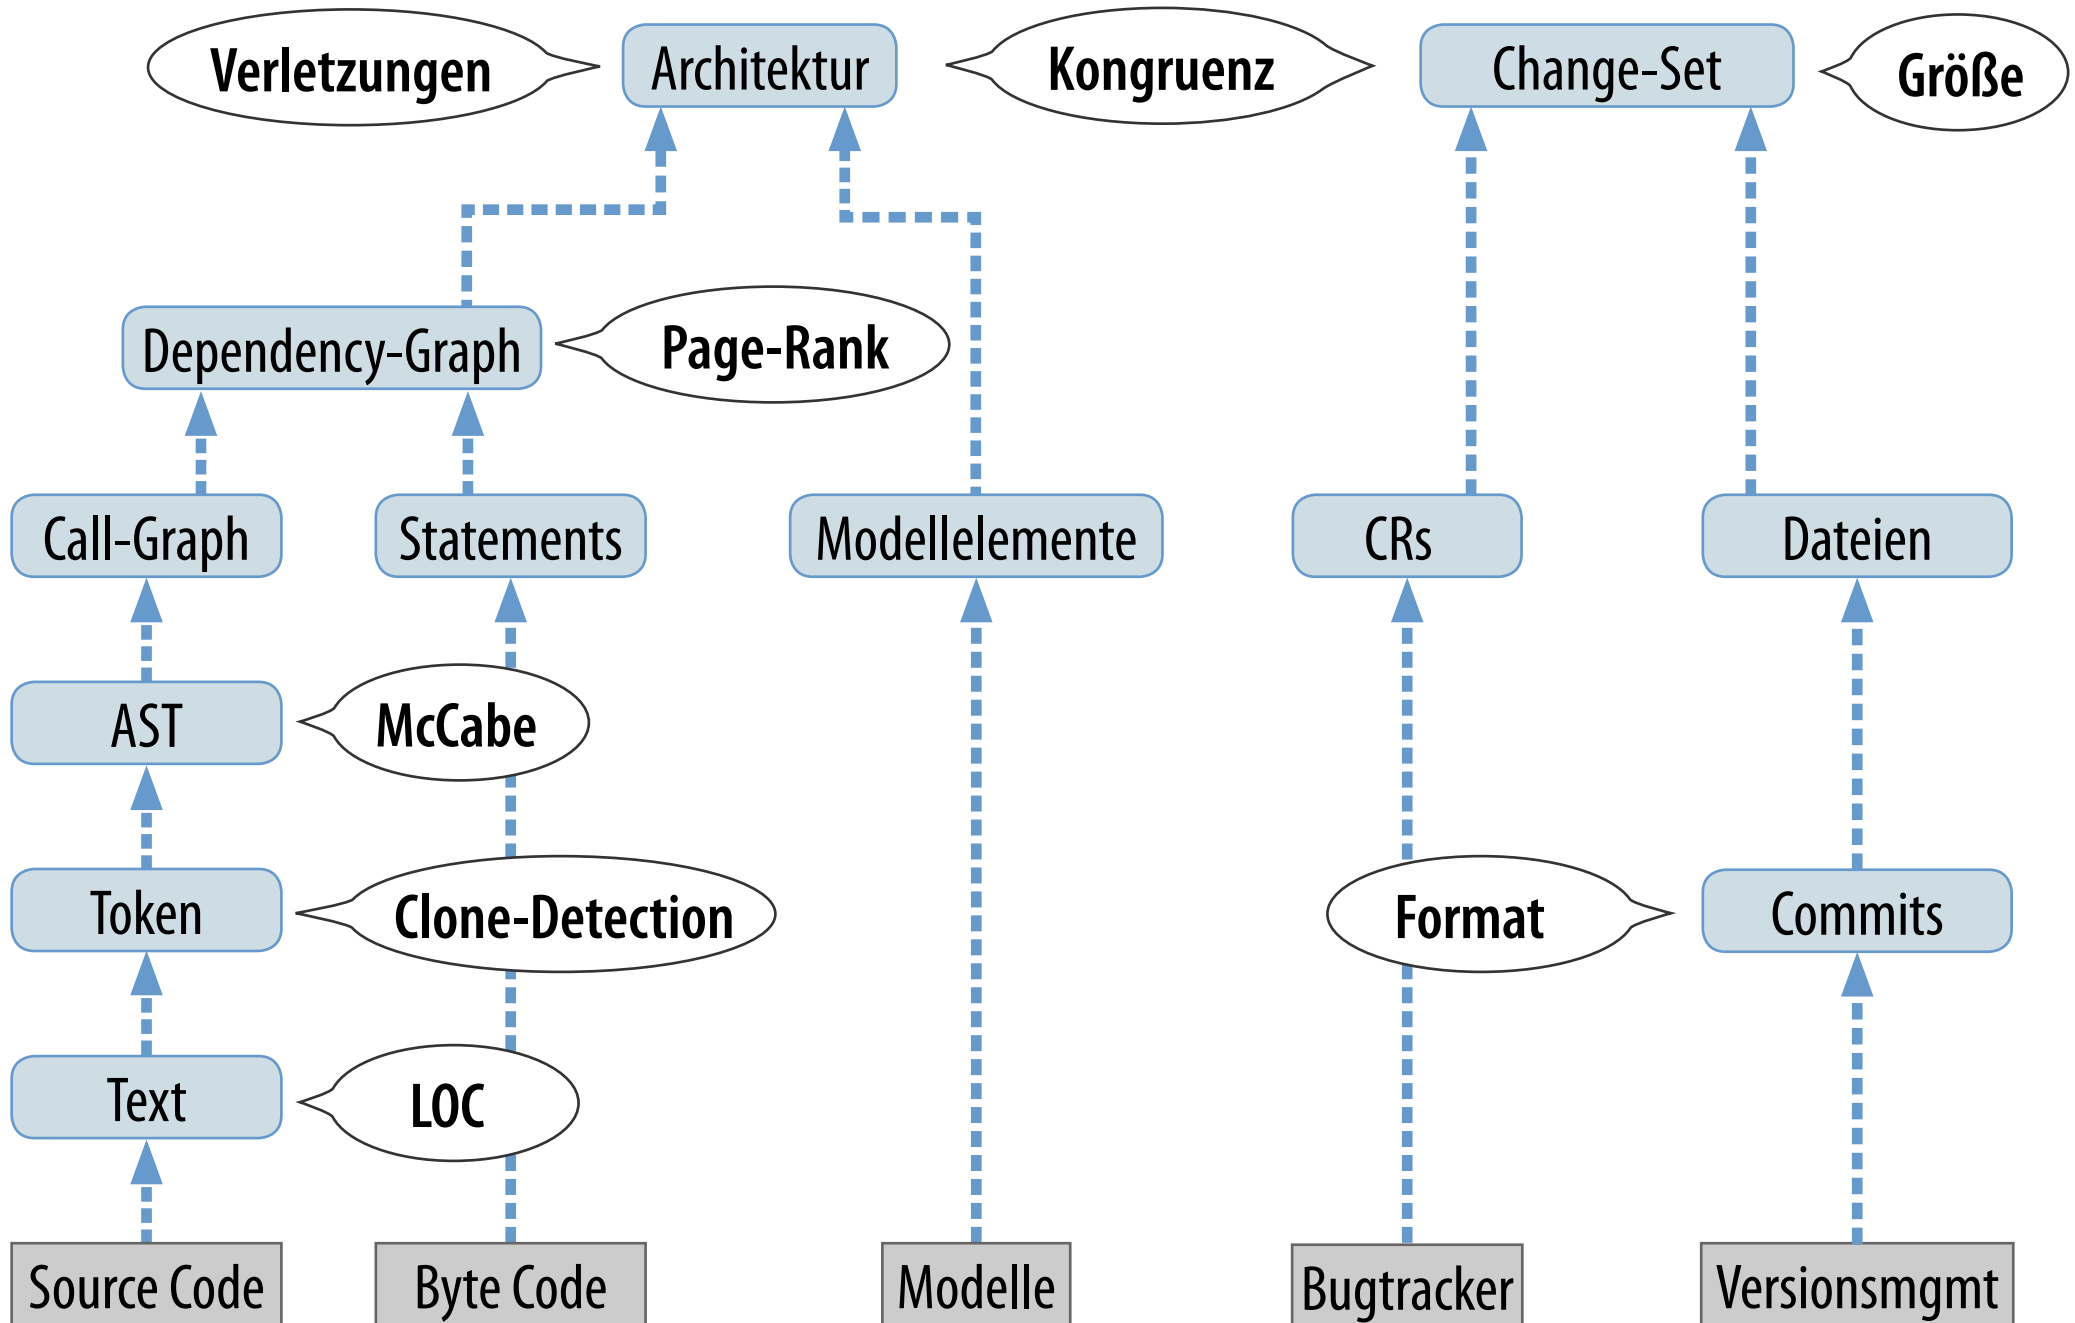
Verletzungen
Architektur
Kongruenz
Change-Set
Größe
Dependency-Graph
Page-Rank
Call-Graph
Statements
Modellelemente
CRs
Dateien
AST
McCabe
Token
Clone-Detection
Format
Commits
Text
LOC
Source Code
Byte Code
Modelle
Bugtracker
Versionsmgmt